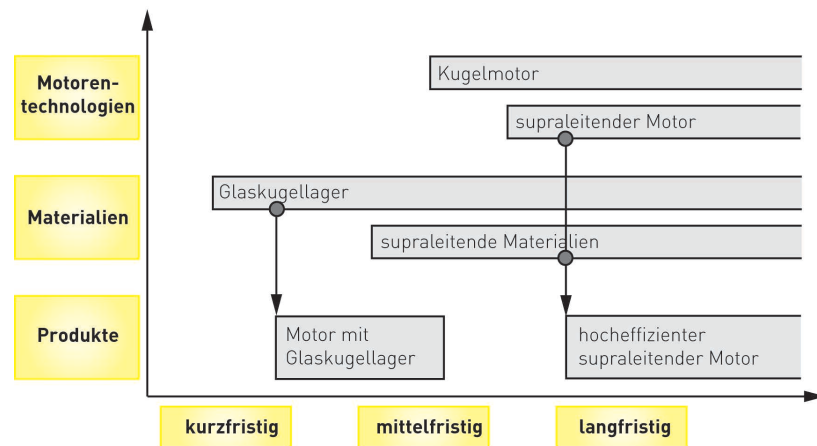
Motorentechnologien

Materialien

Produkte

Kugelmotor

supraleitender Motor

Glaskugellager

supraleitende Materialien

Motor mit Glaskugellager

hocheffizienter supraleitender Motor

kurzfristig

mittelfristig

langfristig